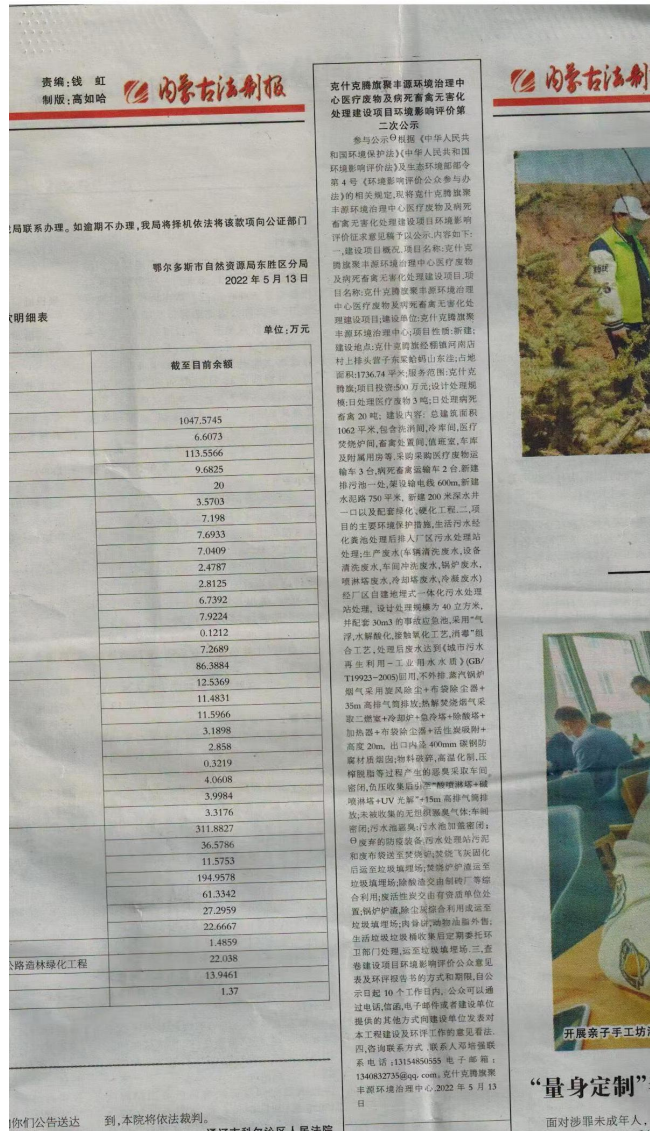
责编：钱 虹
制版：高如哈

内蒙古法制报

局联系办理。如逾期不办理，我局将择机依法将该款项向公证部门

鄂尔多斯市自然资源局东胜区分局
2022 年 5 月 13 日

欠明细表

单位：万元

| | 截至目前余额 |
|---|---|
| | |
| | 1047.5745 |
| | 6.6073 |
| | 113.5566 |
| | 9.6825 |
| | 20 |
| | 3.5703 |
| | 7.198 |
| | 7.6933 |
| | 7.0409 |
| | 2.4787 |
| | 2.8125 |
| | 6.7392 |
| | 7.9224 |
| | 0.1212 |
| | 7.2689 |
| | 86.3884 |
| | 12.5369 |
| | 11.4831 |
| | 11.5966 |
| | 3.1898 |
| | 2.858 |
| | 0.3219 |
| | 4.0608 |
| | 3.9984 |
| | 3.3176 |
| | 311.8827 |
| | 36.5786 |
| | 11.5753 |
| | 194.9578 |
| | 61.3342 |
| | 27.2959 |
| | 22.6667 |
| | 1.4859 |
| 公路造林绿化工程 | 22.038 |
| | 13.9461 |
| | 1.37 |

你们公告送达 到，本院将依法裁判。

克什克腾旗聚丰源环境治理中心医疗废物及病死畜禽无害化处理建设项目环境影响评价第二次公示

参与公示①根据《中华人民共和国环境保护法》《中华人民共和国环境影响评价法》及生态环境部部令第4号《环境影响评价公众参与办法》的相关规定，现将克什克腾旗聚丰源环境治理中心医疗废物及病死畜禽无害化处理建设项目环境影响评价征求意见稿予以公示，内容如下：一、建设项目概况 项目名称：克什克腾旗聚丰源环境治理中心医疗废物及病死畜禽无害化处理建设项目；项目名称：克什克腾旗聚丰源环境治理中心医疗废物及病死畜禽无害化处理建设项目；建设单位：克什克腾旗聚丰源环境治理中心；项目性质：新建；建设地点：克什克腾旗经棚镇河南店村上排头营子东梁蛤蚂山东面；占地面积：1736.74 平米；服务范围：克什克腾旗；项目投资：500 万元；设计处理规模：日处理医疗废物 3 吨；日处理病死畜禽 20 吨；建设内容：总建筑面积 1062 平米，包含洗消间、冷库间、医疗焚烧炉间、畜禽处置间、值班室、车库及附属用房等，采购采购医疗废物运输车 3 台，病死畜禽运输车 2 台，新建排污池一处，架设输电线 600m，新建水泥路 750 平米，新建 200 米深水井一口以及配套绿化、硬化工程。二、项目的主要环境保护措施，生活污水经化粪池处理后排入厂区污水处理站处理；生产废水（车辆清洗废水、设备清洗废水、车间冲洗废水、锅炉废水、喷淋塔废水、冷却塔废水、冷凝废水）经厂区自建地埋式一体化污水处理站处理，设计处理规模为 40 立方米，并配套 30m3 的事故应急池，采用“气浮，水解酸化，接触氧化工艺，消毒”组合工艺，处理后废水达到《城市污水再生利用－工业用水水质》(GB/T19923-2005)回用，不外排；蒸汽锅炉烟气采用旋风除尘＋布袋除尘器＋35m 高排气筒排放；热解焚烧烟气采取二燃室＋冷却炉＋急冷塔＋除酸塔＋加热器＋布袋除尘器＋活性炭吸附＋高度 20m、出口内径 400mm 钢制防腐材质烟囱；物料破碎、高温化制、压榨脱脂等过程产生的恶臭采取车间密闭，负压收集后经“碱喷淋塔＋碱喷淋塔＋UV 光解”＋15m 高排气筒排放；未被收集的无组织恶臭气体：车间密闭；污水池遮阳；污水池加盖密闭；⑦废弃的防疫装备、污水处理站污泥和废布袋送至焚烧炉焚烧；焚烧飞灰固化后运至垃圾填埋场；焚烧炉渣运至垃圾填埋场；除酸渣交由钢铁厂等综合利用；废活性炭交由有资质单位处置；锅炉炉渣、除尘灰综合利用或运至垃圾填埋场；肉骨粉、油脂外售；生活垃圾垃圾桶收集后定期委托环卫部门处理，运至垃圾填埋场。三、查看建设项目环境影响评价公众意见表及环评报告书的方式和期限，自公示日起 10 个工作日内，公众可以通过电话、信函、电子邮件或者建设单位提供的其他方式向建设单位发表对本工程建设及环评工作的意见看法。四、咨询联系方式 联系人邓培强联系电话：13154850555 电子邮箱：1340832735@qq.com。克什克腾旗聚丰源环境治理中心 2022 年 5 月 13 日

内蒙古法制报

开展亲子手工坊

“量身定制”

面对涉罪未成年人，